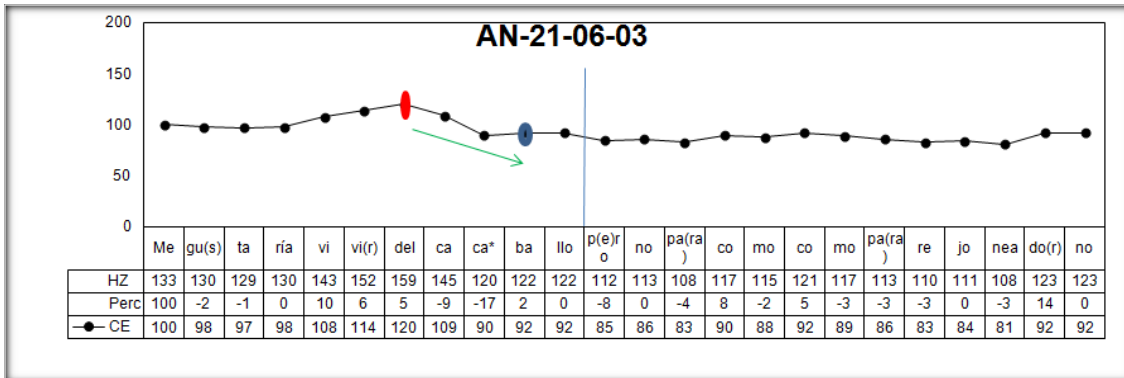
AN-21-06-03

200
150
100
50
0

| | Me | gu(s) | ta | ría | vi | vi(r) | del | ca | ca* | ba | llo | p(e)ro | no | pa(ra) | co | mo | co | mo | pa(ra) | re | jo | nea | do(r) | no |
|---|---|---|---|---|---|---|---|---|---|---|---|---|---|---|---|---|---|---|---|---|---|---|---|---|
| HZ | 133 | 130 | 129 | 130 | 143 | 152 | 159 | 145 | 120 | 122 | 122 | 112 | 113 | 108 | 117 | 115 | 121 | 117 | 113 | 110 | 111 | 108 | 123 | 123 |
| Perc | 100 | -2 | -1 | 0 | 10 | 6 | 5 | -9 | -17 | 2 | 0 | -8 | 0 | -4 | 8 | -2 | 5 | -3 | -3 | -3 | 0 | -3 | 14 | 0 |
| CE | 100 | 98 | 97 | 98 | 108 | 114 | 120 | 109 | 90 | 92 | 92 | 85 | 86 | 83 | 90 | 88 | 92 | 89 | 86 | 83 | 84 | 81 | 92 | 92 |